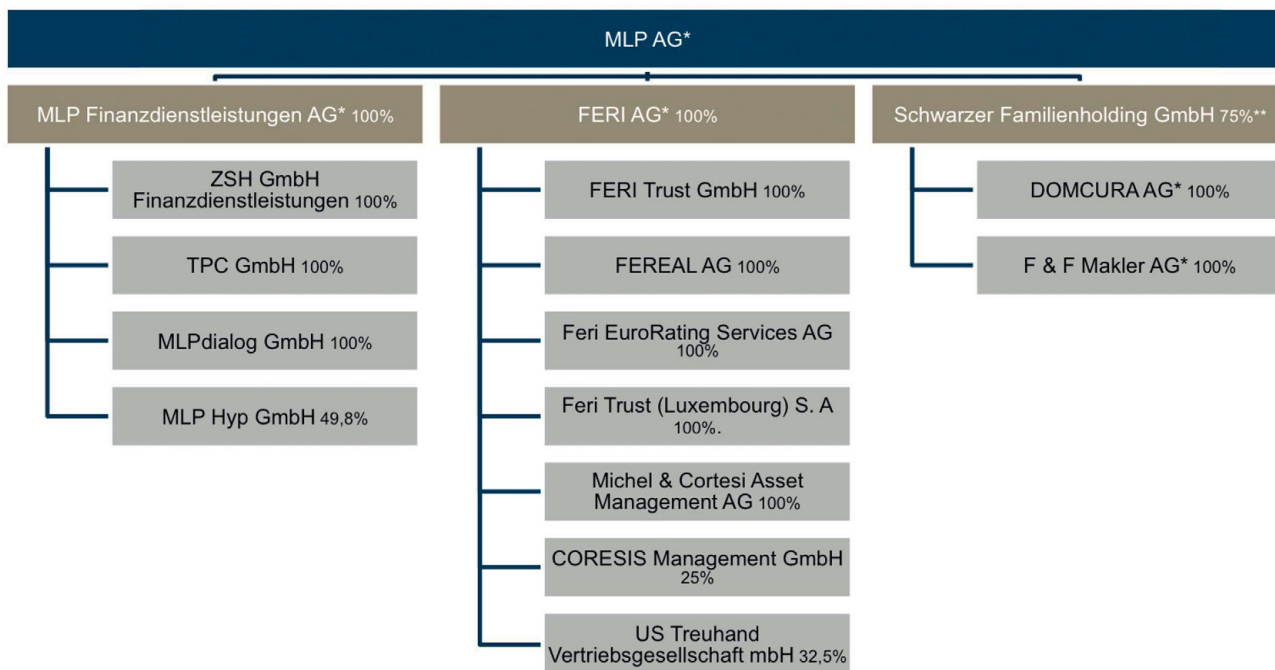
MLP AG*

MLP Finanzdienstleistungen AG* 100%

ZSH GmbH Finanzdienstleistungen 100%

TPC GmbH 100%

MLPdialog GmbH 100%

MLP Hyp GmbH 49,8%

FERI AG* 100%

FERI Trust GmbH 100%

FEREAL AG 100%

Feri EuroRating Services AG 100%

Feri Trust (Luxembourg) S. A 100%.

Michel & Cortesi Asset Management AG 100%

CORESIS Management GmbH 25%

US Treuhand Vertriebsgesellschaft mbH 32,5%

Schwarzer Familienholding GmbH 75%**

DOMCURA AG* 100%

F & F Makler AG* 100%